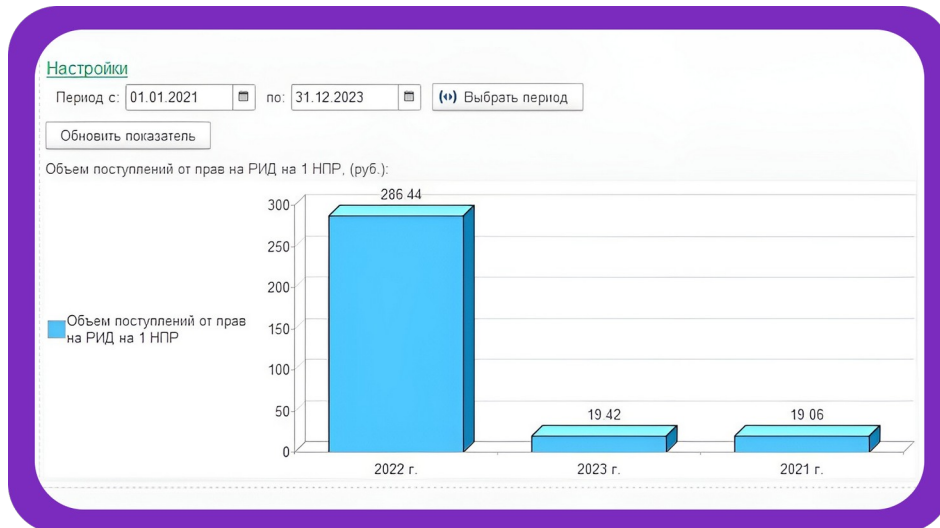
Настройки
Период с: 01.01.2021 по: 31.12.2023 Выбрать период
Обновить показатель
Объем поступлений от прав на РИД на 1 НПР, (руб.):

Объем поступлений от прав на РИД на 1 НПР

286 44
19 42
19 06
300
250
200
150
100
50
0
2022 г.
2023 г.
2021 г.